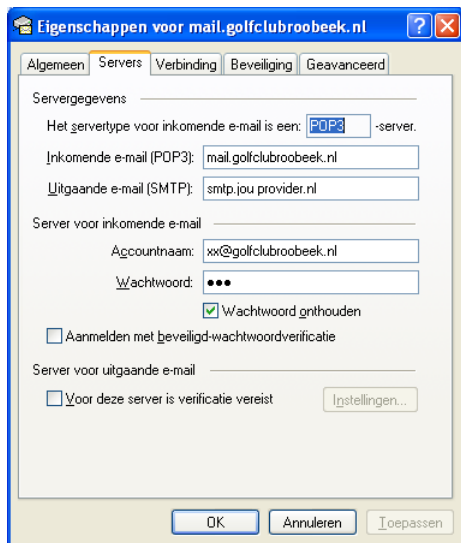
Eigenschappen voor mail.golfclubroobeek.nl

Algemeen | Servers | Verbinding | Beveiliging | Geavanceerd

Servergegevens

Het servertype voor inkomende e-mail is een: POP3 -server.

Inkomende e-mail (POP3): mail.golfclubroobeek.nl

Uitgaande e-mail (SMTP): smtp.jou provider.nl

Server voor inkomende e-mail

Accountnaam: xx@golfclubroobeek.nl

Wachtwoord: •••

Wachtwoord onthouden

Aanmelden met beveiligd-wachtwoordverificatie

Server voor uitgaande e-mail

Voor deze server is verificatie vereist

Instellingen...

OK | Annuleren | Toepassen